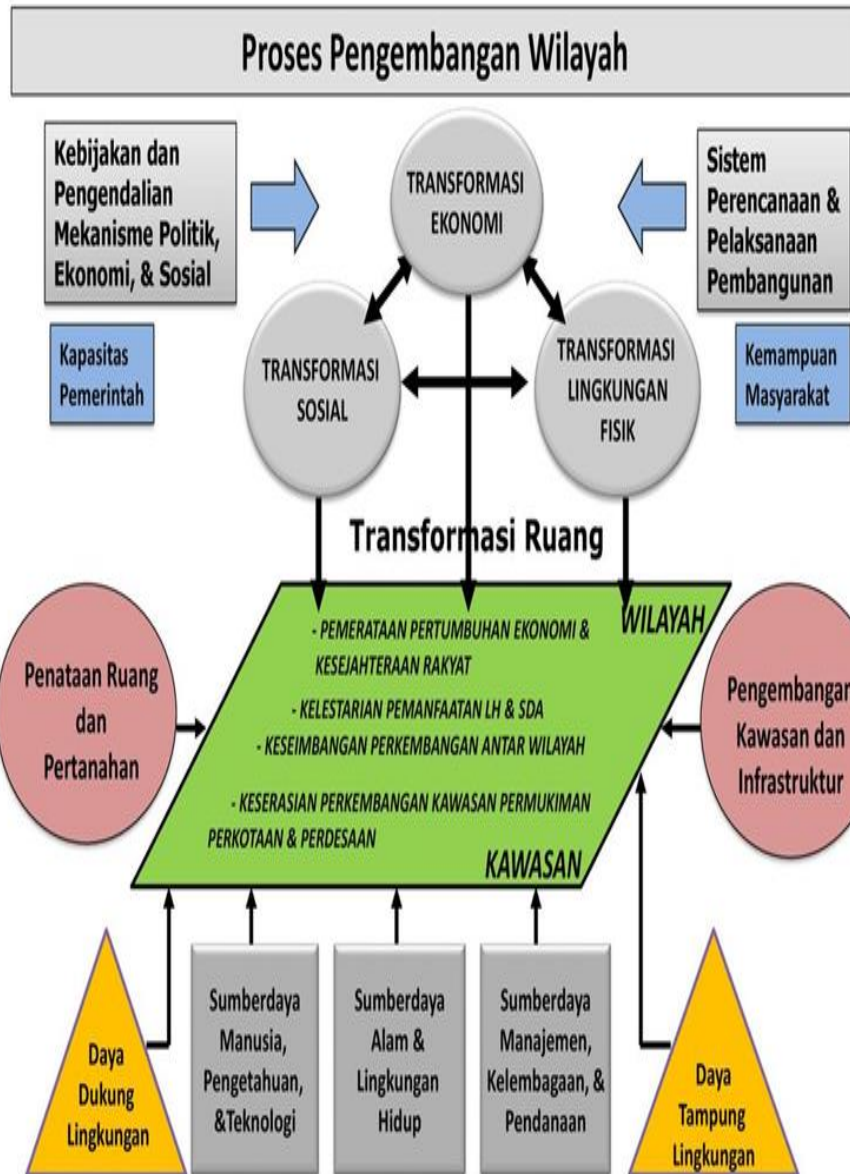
Proses Pengembangan Wilayah

Kebijakan dan Pengendalian Mekanisme Politik, Ekonomi, & Sosial

Kapasitas Pemerintah

TRANSFORMASI EKONOMI

TRANSFORMASI SOSIAL

TRANSFORMASI LINGKUNGAN FISIK

Sistem Perencanaan & Pelaksanaan Pembangunan

Kemampuan Masyarakat

Transformasi Ruang

WILAYAH

- PEMERATAAN PERTUMBUHAN EKONOMI & KESEJAHTERAAN RAKYAT

- KELESTARIAN PEMANFAATAN LH & SDA

- KESEIMBANGAN PERKEMBANGAN ANTAR WILAYAH

- KESERASIAN PERKEMBANGAN KAWASAN PERMUKIMAN PERKOTAAN & PERDESAAN

KAWASAN

Penataan Ruang dan Pertanahan

Pengembangan Kawasan dan Infrastruktur

Daya Dukung Lingkungan

Sumberdaya Manusia, Pengetahuan, &Teknologi

Sumberdaya Alam & Lingkungan Hidup

Sumberdaya Manajemen, Kelembagaan, & Pendanaan

Daya Tampung Lingkungan